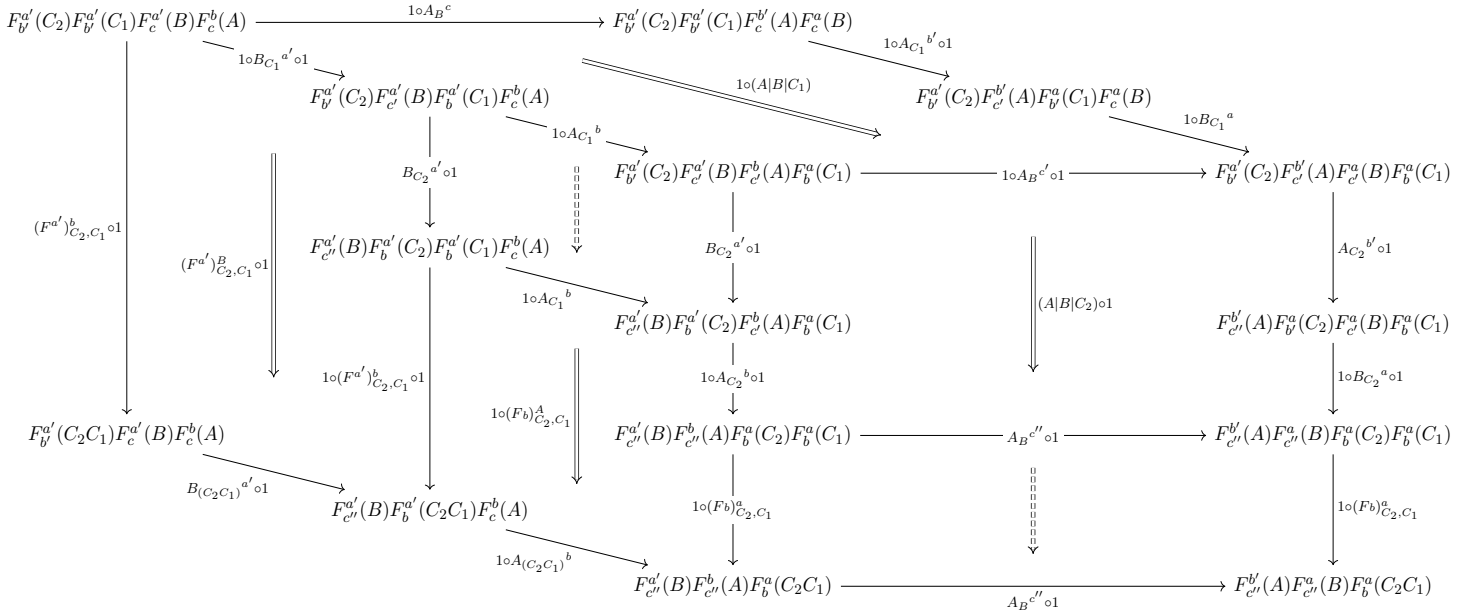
$F^{a'}_{b'}(C_2)F^{a'}_{b'}(C_1)F^{a'}_{c}(B)F^{b}_{c}(A)$ $1\circ A_B{}^c$ $F^{a'}_{b'}(C_2)F^{a'}_{b'}(C_1)F^{b'}_{c}(A)F^{a}_{c}(B)$

$1\circ B_{C_1}{}^{a'}\circ 1$ $1\circ A_{C_1}{}^{b'}\circ 1$

$1\circ(A|B|C_1)$

$F^{a'}_{b'}(C_2)F^{a'}_{c'}(B)F^{a'}_{b}(C_1)F^{b}_{c}(A)$ $F^{a'}_{b'}(C_2)F^{b'}_{c'}(A)F^{a}_{b'}(C_1)F^{a}_{c}(B)$

$1\circ A_{C_1}{}^b$ $1\circ B_{C_1}{}^a$

$B_{C_2}{}^{a'}\circ 1$ $F^{a'}_{b'}(C_2)F^{a'}_{c'}(B)F^{b}_{c'}(A)F^{a}_{b}(C_1)$ $1\circ A_B{}^{c'}\circ 1$ $F^{a'}_{b'}(C_2)F^{b'}_{c'}(A)F^{a}_{c'}(B)F^{a}_{b}(C_1)$

$(F^{a'})^b_{C_2,C_1}\circ 1$ $(F^{a'})^B_{C_2,C_1}\circ 1$ $F^{a'}_{c''}(B)F^{a'}_{b}(C_2)F^{a'}_{b}(C_1)F^{b}_{c}(A)$ $B_{C_2}{}^{a'}\circ 1$ $A_{C_2}{}^{b'}\circ 1$

$1\circ A_{C_1}{}^b$ $(A|B|C_2)\circ 1$

$F^{a'}_{c''}(B)F^{a'}_{b}(C_2)F^{b}_{c'}(A)F^{a}_{b}(C_1)$ $F^{b'}_{c''}(A)F^{a}_{b'}(C_2)F^{a}_{c'}(B)F^{a}_{b}(C_1)$

$1\circ(F^{a'})^b_{C_2,C_1}\circ 1$ $1\circ A_{C_2}{}^b\circ 1$ $1\circ B_{C_2}{}^a\circ 1$

$1\circ(F_b)^A_{C_2,C_1}$

$F^{a'}_{b'}(C_2C_1)F^{a'}_{c}(B)F^{b}_{c}(A)$ $F^{a'}_{c''}(B)F^{b}_{c''}(A)F^{a}_{b}(C_2)F^{a}_{b}(C_1)$ $A_B{}^{c''}\circ 1$ $F^{b'}_{c''}(A)F^{a}_{c''}(B)F^{a}_{b}(C_2)F^{a}_{b}(C_1)$

$B_{(C_2C_1)}{}^{a'}\circ 1$ $F^{a'}_{c''}(B)F^{a'}_{b}(C_2C_1)F^{b}_{c}(A)$ $1\circ(F_b)^a_{C_2,C_1}$ $1\circ(F_b)^a_{C_2,C_1}$

$1\circ A_{(C_2C_1)}{}^b$

$F^{a'}_{c''}(B)F^{b}_{c''}(A)F^{a}_{b}(C_2C_1)$ $F^{b'}_{c''}(A)F^{a}_{c''}(B)F^{a}_{b}(C_2C_1)$

$A_B{}^{c''}\circ 1$